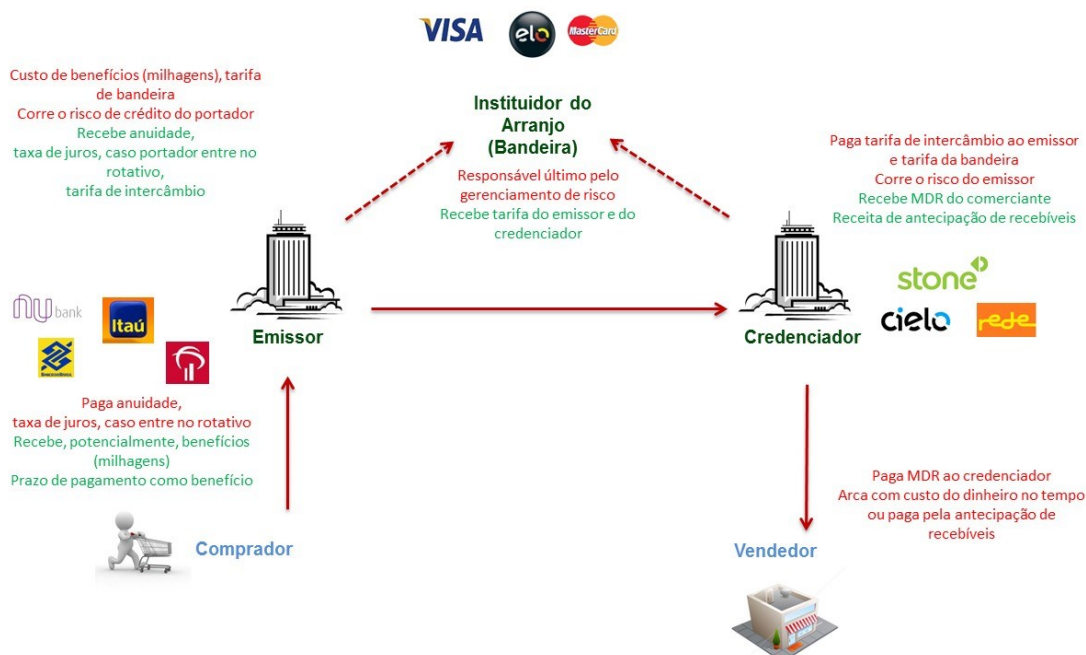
VISA elo MasterCard

Custo de benefícios (milhagens), tarifa de bandeira
Corre o risco de crédito do portador
Recebe anuidade, taxa de juros, caso portador entre no rotativo, tarifa de intercâmbio

Instituidor do Arranjo (Bandeira)
Responsável último pelo gerenciamento de risco
Recebe tarifa do emissor e do credenciador

Paga tarifa de intercâmbio ao emissor e tarifa da bandeira
Corre o risco do emissor
Recebe MDR do comerciante
Receita de antecipação de recebíveis

nu bank
Itaú

Emissor

Credenciador

stone
cielo
rede

Paga anuidade, taxa de juros, caso entre no rotativo
Recebe, potencialmente, benefícios (milhagens)
Prazo de pagamento como benefício

Paga MDR ao credenciador
Arca com custo do dinheiro no tempo ou paga pela antecipação de recebíveis

Comprador

Vendedor